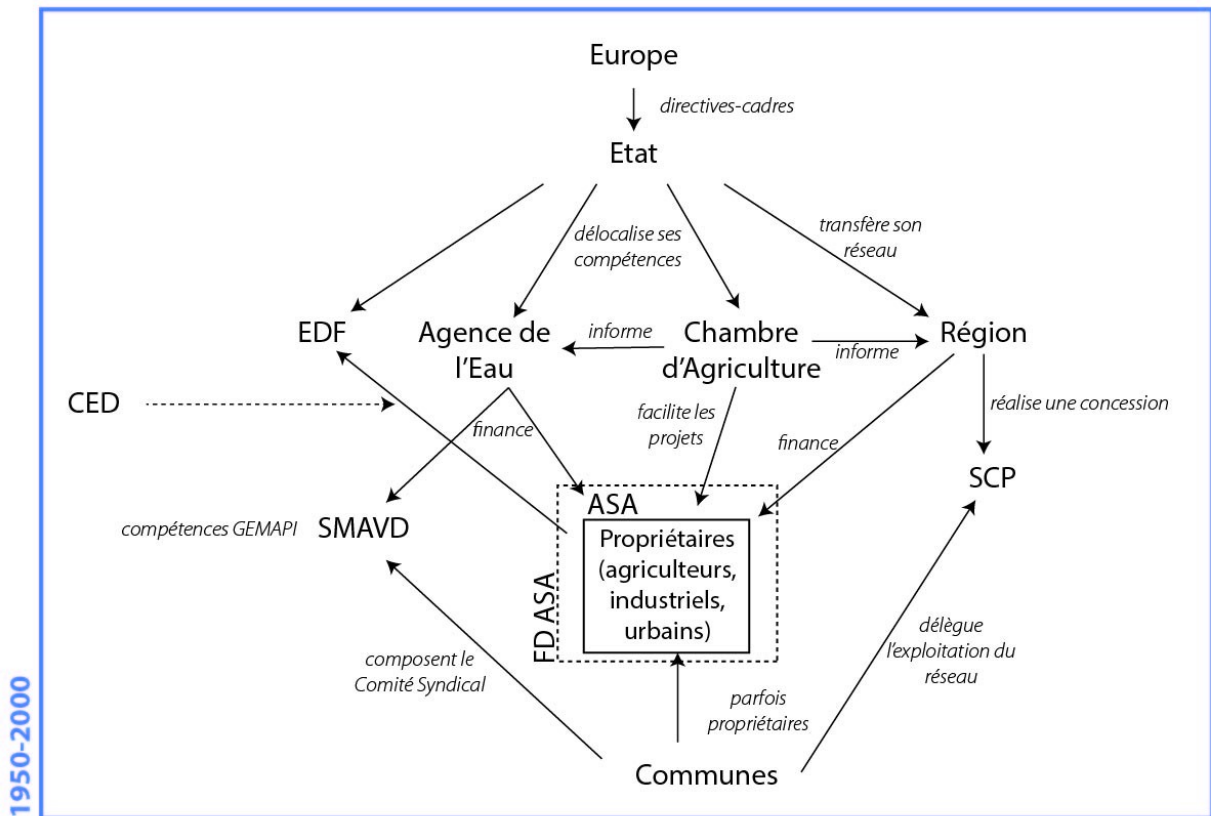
Europe

directives-cadres

Etat

délocalise ses compétences

transfère son réseau

EDF

Agence de l'Eau

informe

Chambre d'Agriculture

informe

Région

CED

réalise une concession

facilite les projets

finance

finance

SCP

ASA

compétences GEMAPI

SMAVD

Propriétaires (agriculteurs, industriels, urbains)

FD ASA

délègue l'exploitation du réseau

composent le Comité Syndical

parfois propriétaires

Communes

1950-2000